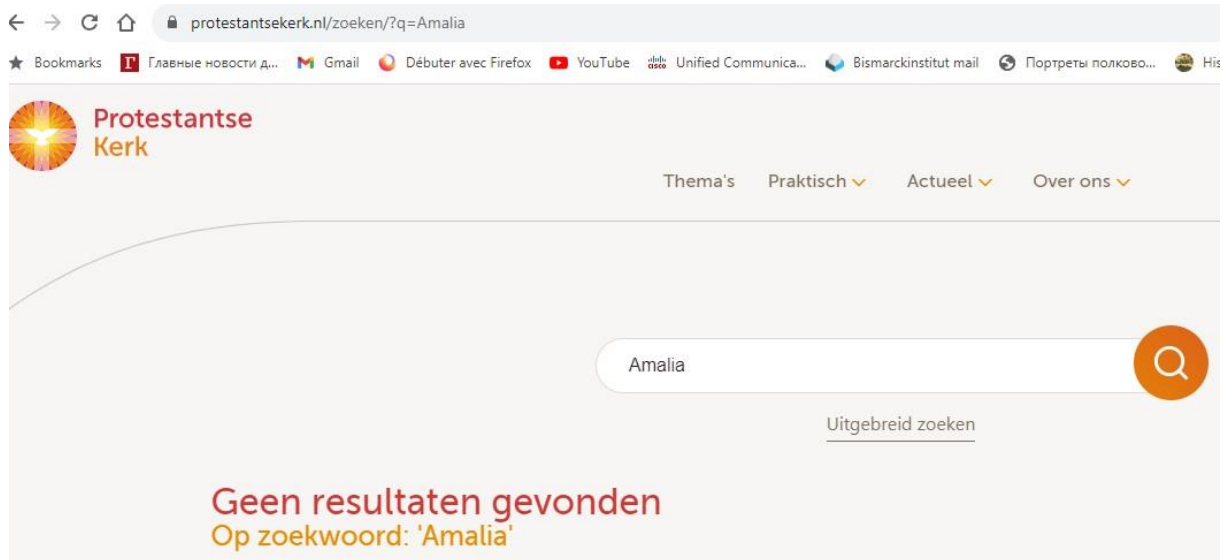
protestantsekerk.nl/zoeken/?q=Amalia

Bookmarks Главные новости д... Gmail Débuter avec Firefox YouTube Unified Communica... Bismarckinstitut mail Портреты полково... His

Protestantse Kerk

Thema's Praktisch Actueel Over ons

Amalia

Uitgebreid zoeken

Geen resultaten gevonden
Op zoekwoord: 'Amalia'